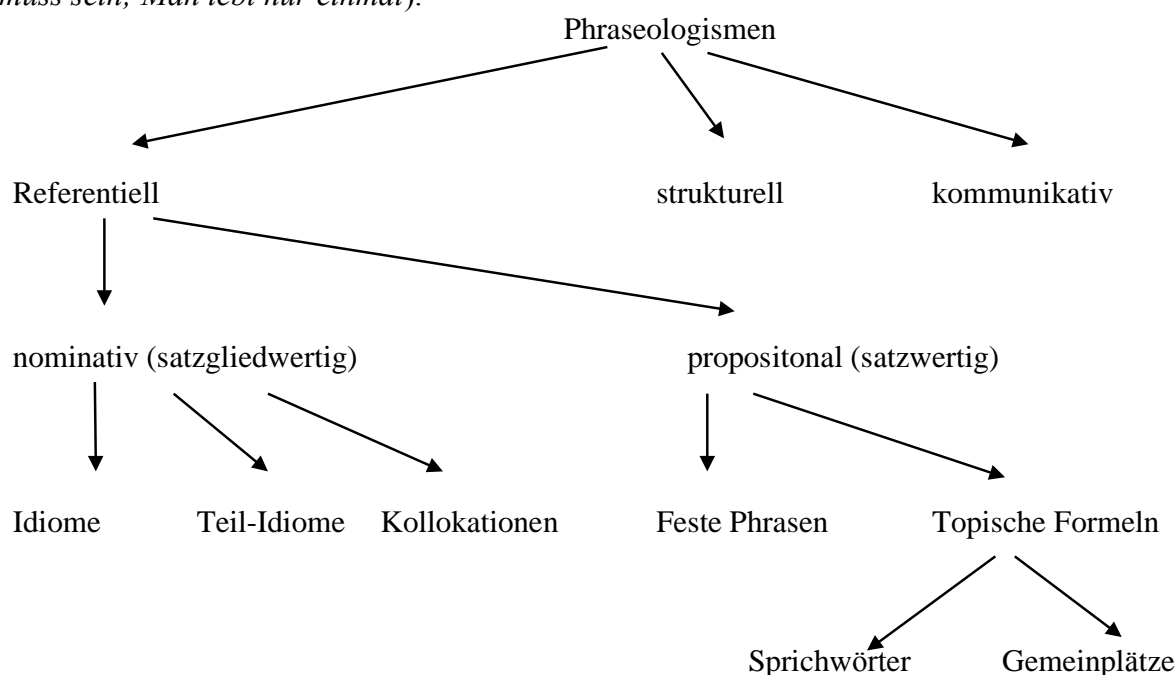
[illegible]muss sein; Man lebt nur einmal).

Phraseologismen

Referentiell

strukturell

kommunikativ

nominativ (satzgliedwertig)

propositonal (satzwertig)

Idiome

Teil-Idiome

Kollokationen

Feste Phrasen

Topische Formeln

Sprichwörter

Gemeinplätze